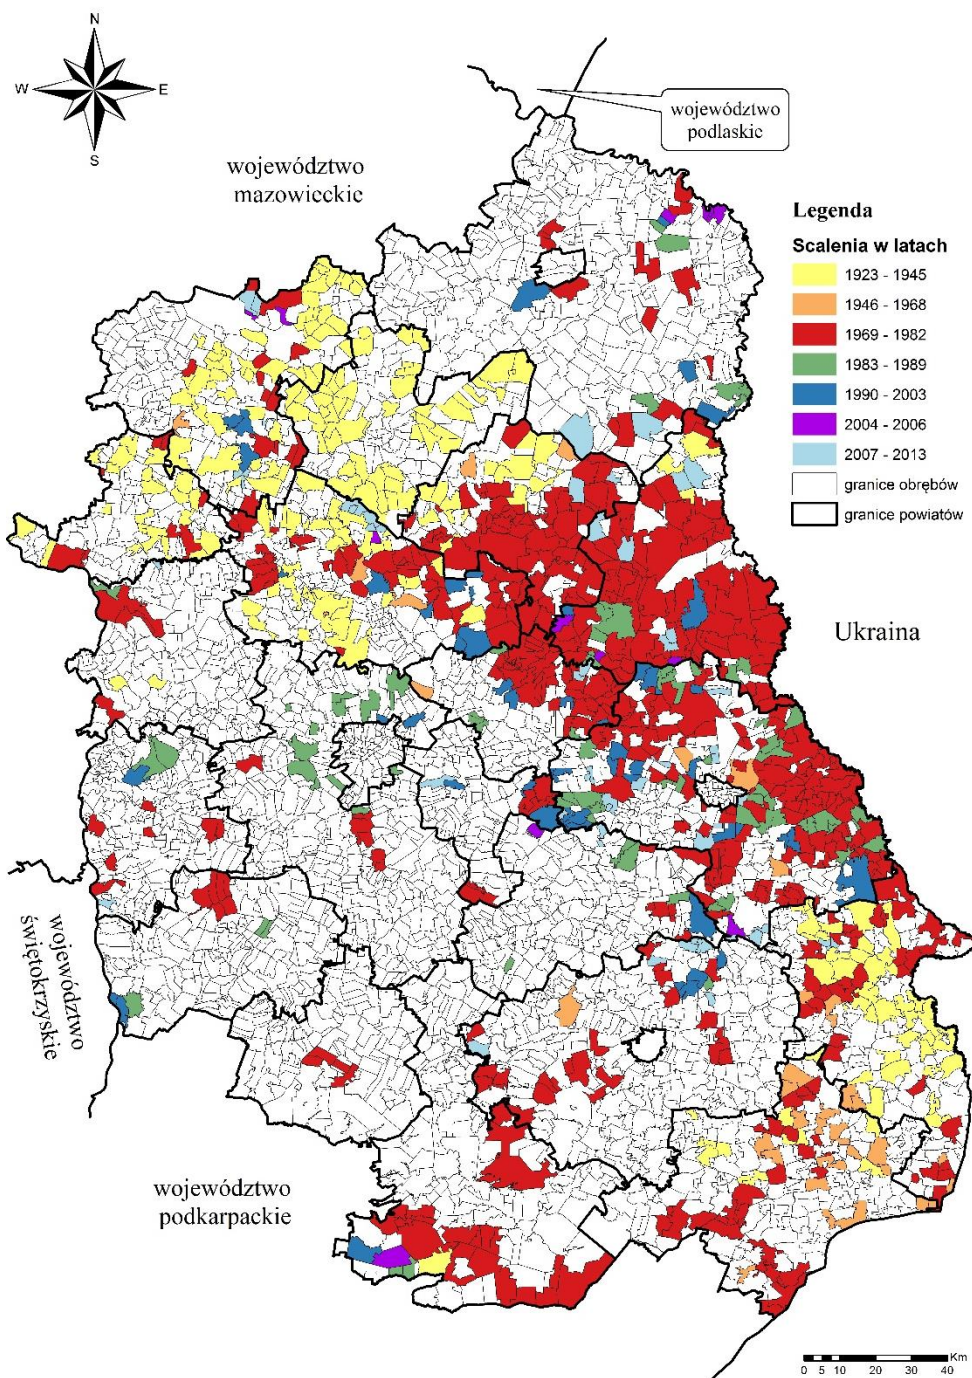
N
W
E
S

województwo podlaskie

województwo mazowieckie

Legenda

Scalenia w latach

1923 - 1945

1946 - 1968

1969 - 1982

1983 - 1989

1990 - 2003

2004 - 2006

2007 - 2013

granice obrębów

granice powiatów

Ukraina

województwo świętokrzyskie

województwo podkarpackie

Km
0 5 10 20 30 40